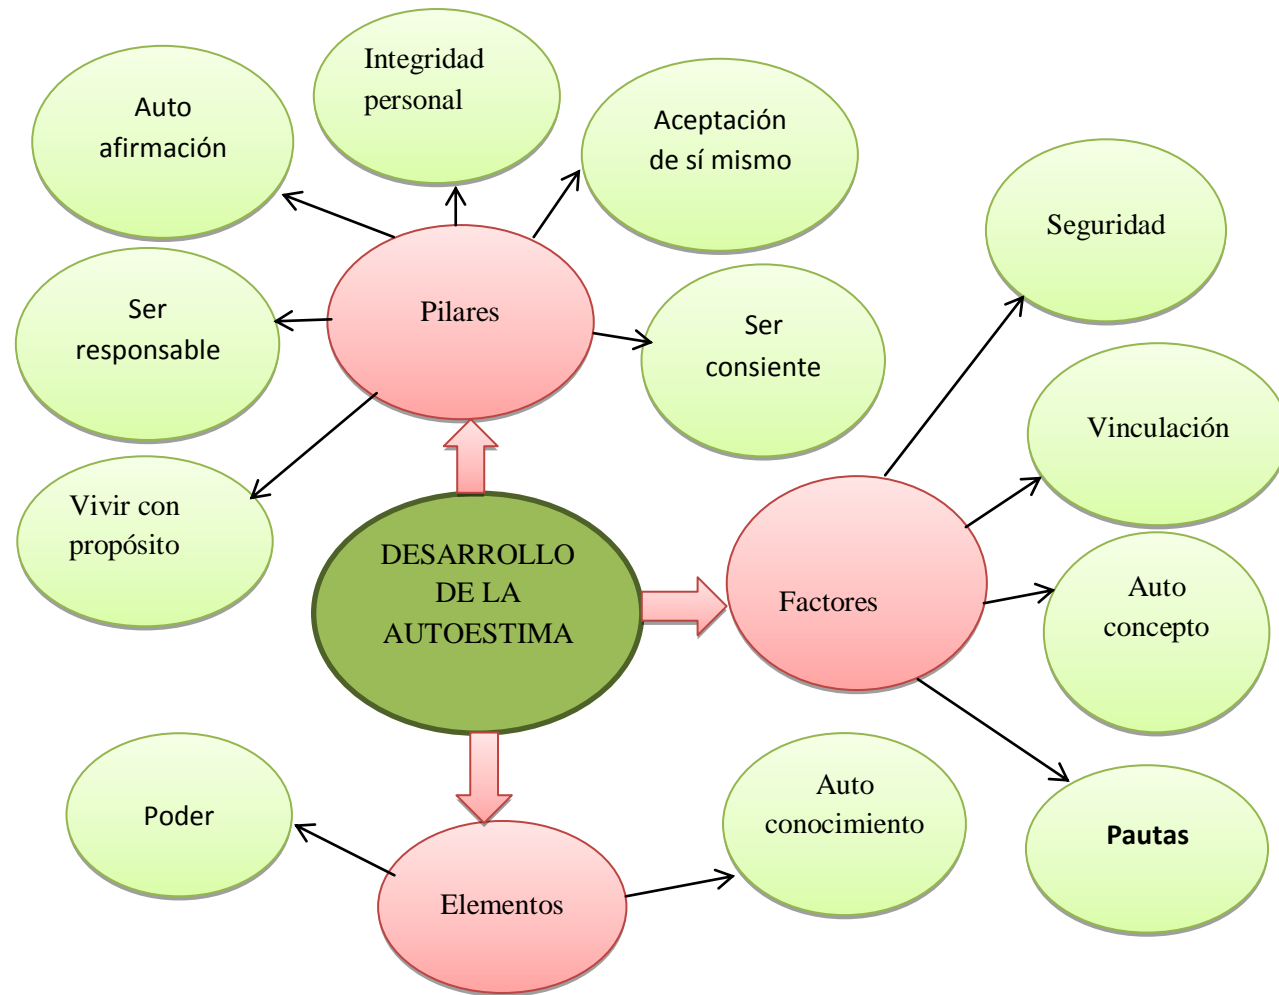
DESARROLLO DE LA AUTOESTIMA

Pilares

Auto afirmación

Integridad personal

Aceptación de sí mismo

Ser responsable

Ser consiente

Vivir con propósito

Factores

Seguridad

Vinculación

Auto concepto

Pautas

Elementos

Poder

Auto conocimiento